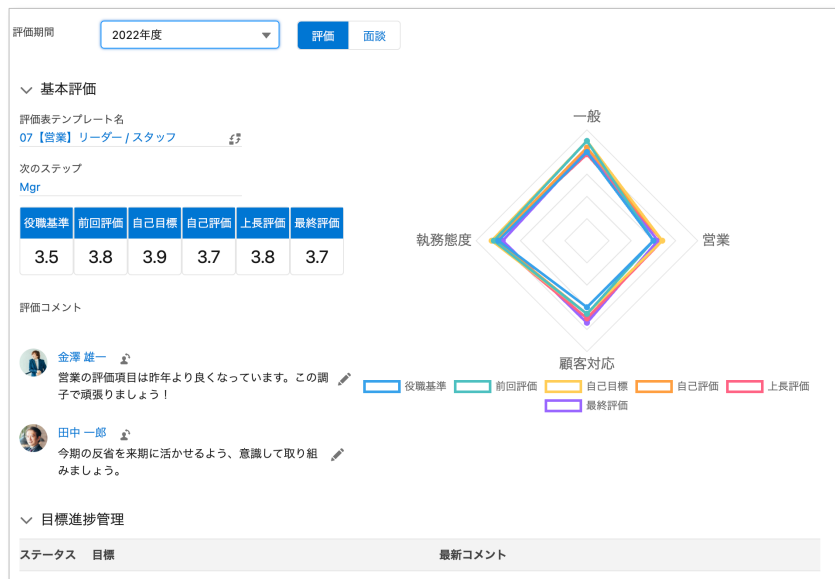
評価期間

2022年度

評価 面談

基本評価

評価表テンプレート名
07【営業】リーダー / スタッフ

次のステップ
Mgr

| 役職基準 | 前回評価 | 自己目標 | 自己評価 | 上長評価 | 最終評価 |
|---|---|---|---|---|---|
| 3.5 | 3.8 | 3.9 | 3.7 | 3.8 | 3.7 |

評価コメント

金澤 雄一
営業の評価項目は昨年より良くなっています。この調子で頑張りましょう！

田中 一郎
今期の反省を来期に活かせるよう、意識して取り組みましょう。

一般

執務態度

営業

顧客対応

役職基準 前回評価 自己目標 自己評価 上長評価 最終評価

目標進捗管理

| ステータス | 目標 | 最新コメント |
|---|---|---|